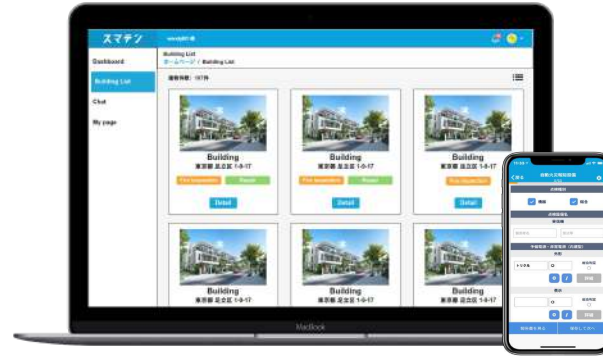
スマテン

Dashboard
Building List
Chat
My page

Building List
ホームページ / Building List
建物件数：107件

Building
東京都 足立区 1-8-17
Fire inspection
Repair
Detail

Building
東京都 足立区 1-8-17
Fire inspection
Repair
Detail

Building
東京都 足立区 1-8-17
Fire inspection
Detail

Building
東京都 足立区 1-8-17

Building
東京都 足立区 1-8-17

Building
東京都 足立区 1-8-17

MacBook

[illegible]